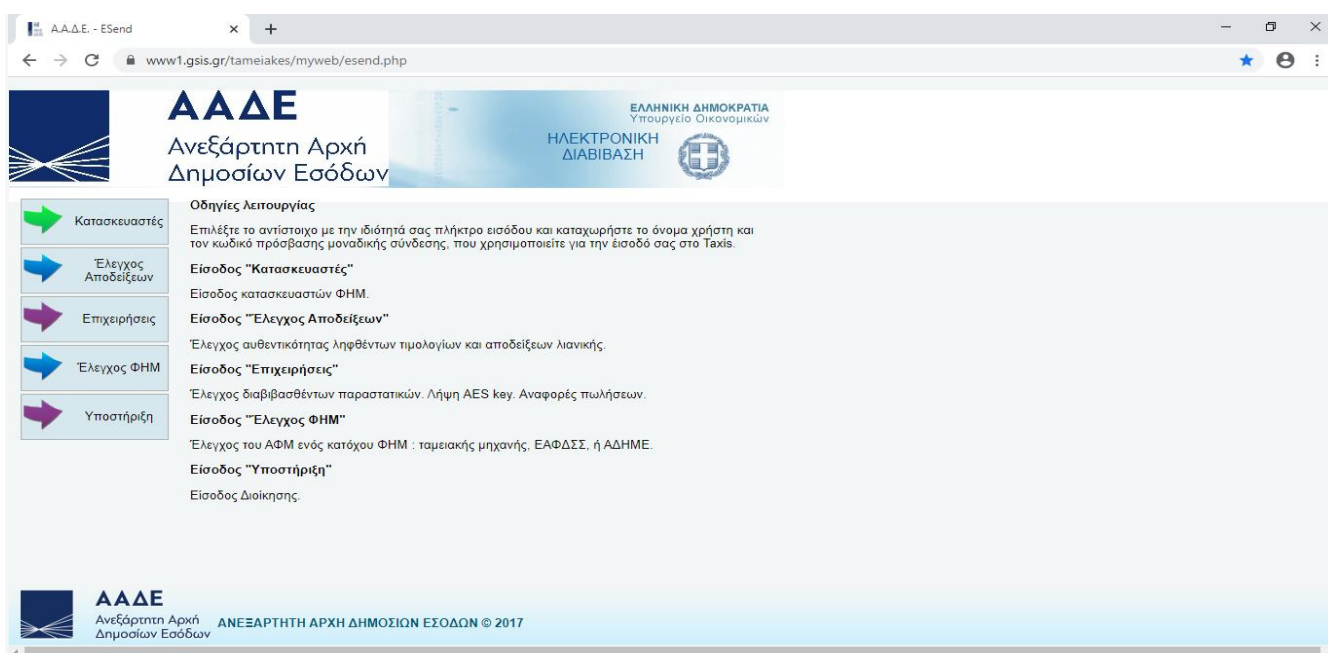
Α.Α.Δ.Ε. - ESend
×
+
www1.gsis.gr/tameiakes/myweb/esend.php

ΑΑΔΕ
Ανεξάρτητη Αρχή Δημοσίων Εσόδων

ΕΛΛΗΝΙΚΗ ΔΗΜΟΚΡΑΤΙΑ
Υπουργείο Οικονομικών
ΗΛΕΚΤΡΟΝΙΚΗ ΔΙΑΒΙΒΑΣΗ

Κατασκευαστές
Έλεγχος Αποδείξεων
Επιχειρήσεις
Έλεγχος ΦΗΜ
Υποστήριξη

Οδηγίες λειτουργίας

Επιλέξτε το αντίστοιχο με την ιδιότητά σας πλήκτρο εισόδου και καταχωρήστε το όνομα χρήστη και τον κωδικό πρόσβασης μοναδικής σύνδεσης, που χρησιμοποιείτε για την είσοδό σας στο Taxis.

Είσοδος "Κατασκευαστές"

Είσοδος κατασκευαστών ΦΗΜ.

Είσοδος "Έλεγχος Αποδείξεων"

Έλεγχος αυθεντικότητας ληφθέντων τιμολογίων και αποδείξεων λιανικής.

Είσοδος "Επιχειρήσεις"

Έλεγχος διαβιβασθέντων παραστατικών. Λήψη AES key. Αναφορές πωλήσεων.

Είσοδος "Έλεγχος ΦΗΜ"

Έλεγχος του ΑΦΜ ενός κατόχου ΦΗΜ : ταμειακής μηχανής, ΕΑΦΔΣΣ, ή ΑΔΗΜΕ.

Είσοδος "Υποστήριξη"

Είσοδος Διοίκησης.

ΑΑΔΕ
Ανεξάρτητη Αρχή Δημοσίων Εσόδων
ΑΝΕΞΑΡΤΗΤΗ ΑΡΧΗ ΔΗΜΟΣΙΩΝ ΕΣΟΔΩΝ © 2017